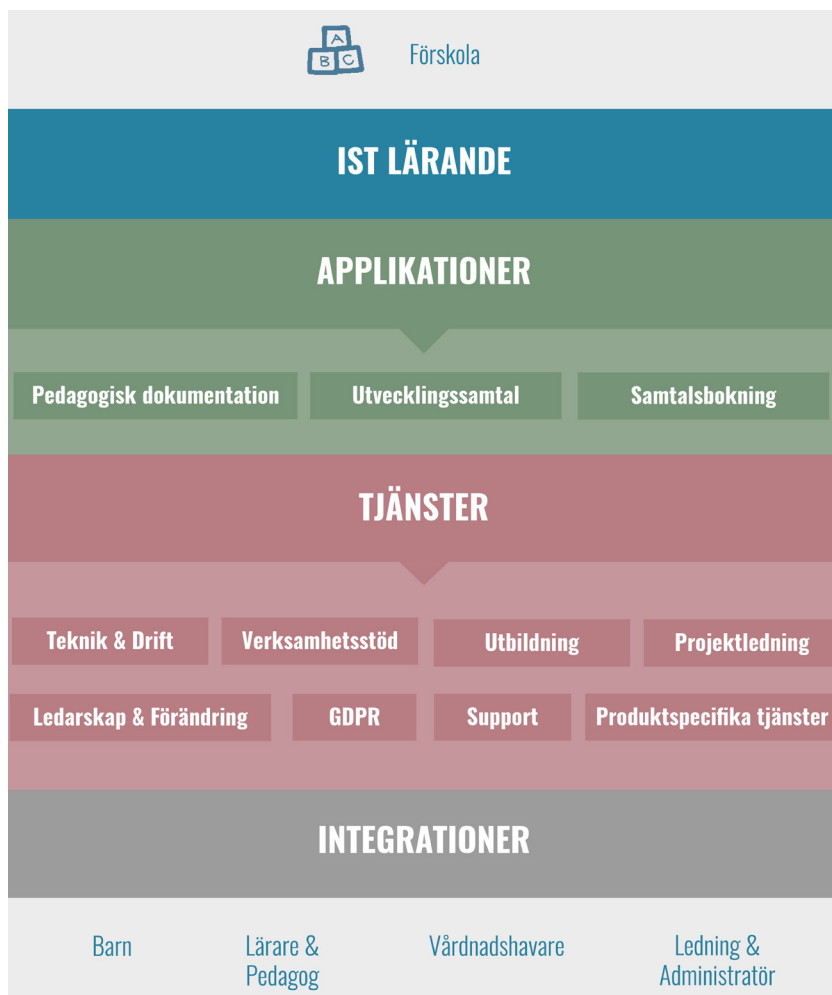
A B C

Förskola

IST LÄRANDE

APPLIKATIONER

Pedagogisk dokumentation

Utvecklingssamtal

Samtalsbokning

TJÄNSTER

Teknik & Drift

Verksamhetsstöd

Utbildning

Projektledning

Ledarskap & Förändring

GDPR

Support

Produktspecifika tjänster

INTEGRATIONER

Barn

Lärare & Pedagog

Vårdnadshavare

Ledning & Administratör